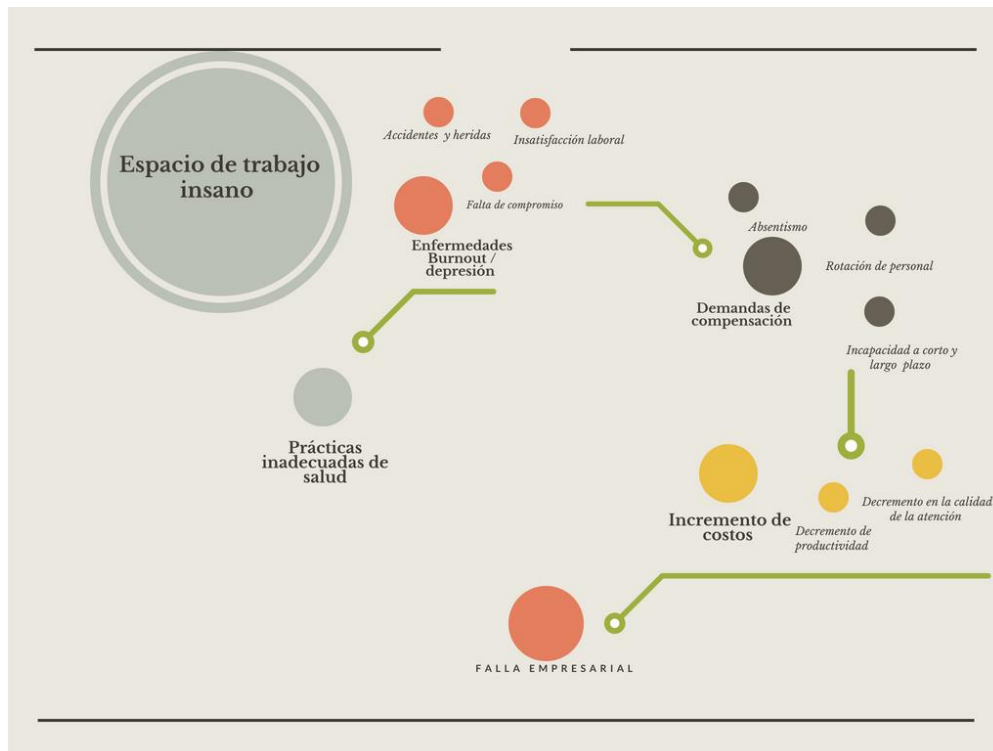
Espacio de trabajo insano

Accidentes y heridas

Insatisfacción laboral

Falta de compromiso

Enfermedades Burnout / depresión

Prácticas inadecuadas de salud

Absentismo

Rotación de personal

Demandas de compensación

Incapacidad a corto y largo plazo

Incremento de costos

Decremento en la calidad de la atención

Decremento de productividad

FALLA EMPRESARIAL